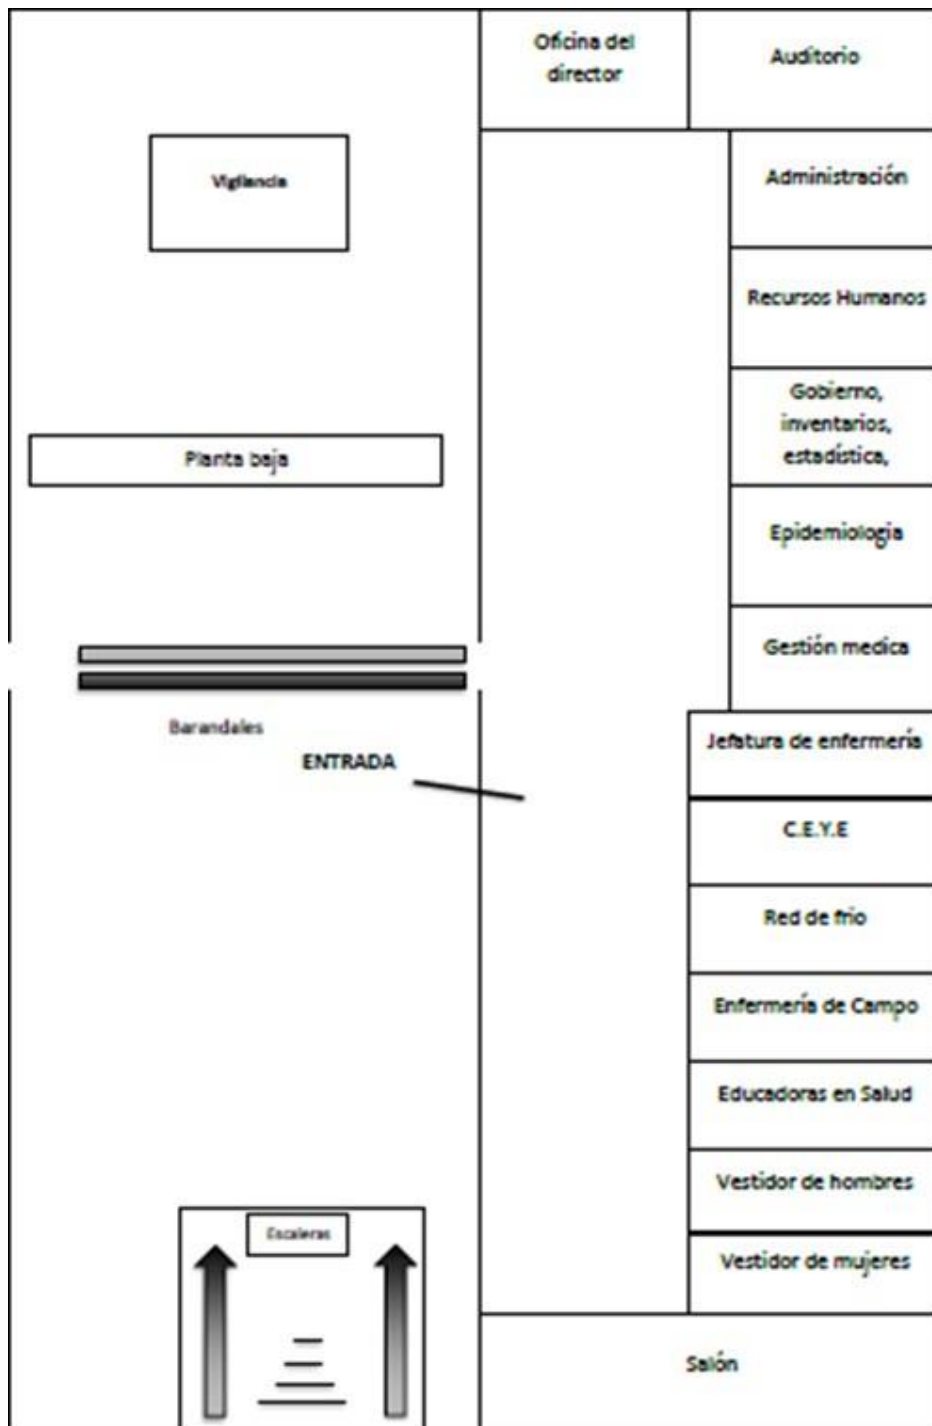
Oficina del director

Auditorio

Vigilancia

Administración

Recursos Humanos

Gobierno, inventarios, estadística,

Planta baja

Epidemiologia

Gestión medica

Barandales

ENTRADA

Jefatura de enfermería

C.E.Y.E

Red de frio

Enfermería de Campo

Educadoras en Salud

Vestidor de hombres

Escaleras

Vestidor de mujeres

Salón